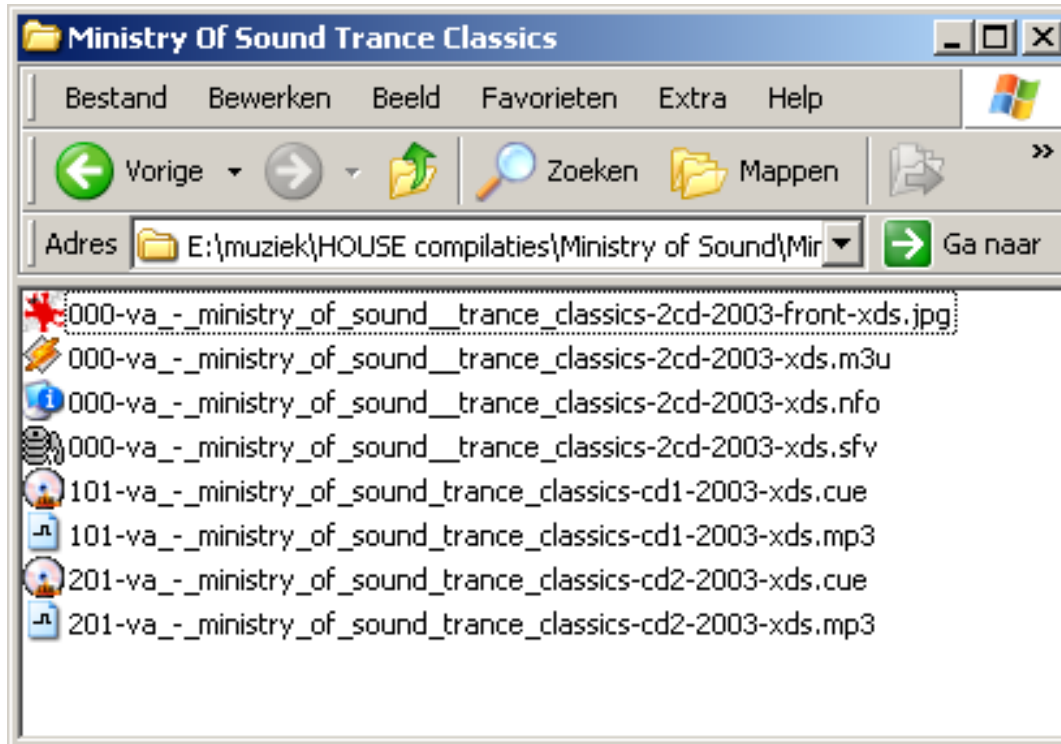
Ministry Of Sound Trance Classics

Bestand Bewerken Beeld Favorieten Extra Help

Vorige Zoeken Mappen »

Adres E:\muziek\HOUSE compilaties\Ministry of Sound\Mir Ga naar

000-va_-_ministry_of_sound__trance_classics-2cd-2003-front-xds.jpg
000-va_-_ministry_of_sound__trance_classics-2cd-2003-xds.m3u
000-va_-_ministry_of_sound__trance_classics-2cd-2003-xds.nfo
000-va_-_ministry_of_sound__trance_classics-2cd-2003-xds.sfv
101-va_-_ministry_of_sound_trance_classics-cd1-2003-xds.cue
101-va_-_ministry_of_sound_trance_classics-cd1-2003-xds.mp3
201-va_-_ministry_of_sound_trance_classics-cd2-2003-xds.cue
201-va_-_ministry_of_sound_trance_classics-cd2-2003-xds.mp3